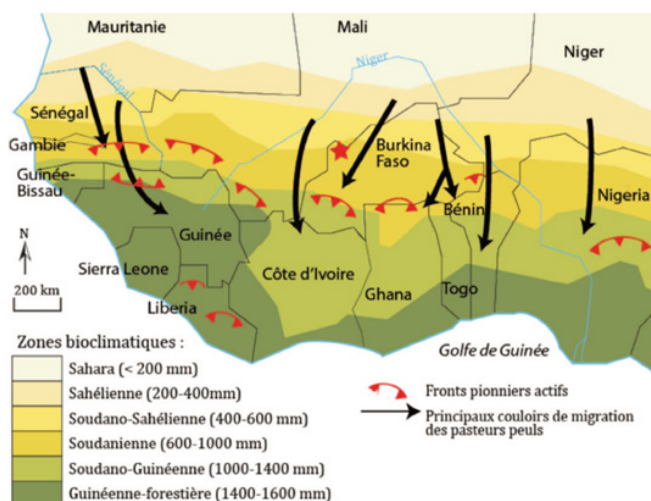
Mauritanie
Mali
Niger
Sénégal
Niger
Sénégal
Gambie
Guinée-Bissau
Burkina Faso
Bénin
Nigeria
Guinée
Sierra Leone
Côte d'Ivoire
Ghana
Togo
Liberia
N
200 km
Golfe de Guinée

Zones bioclimatiques :
Sahara (< 200 mm)
Sahélienne (200-400mm)
Soudano-Sahélienne (400-600 mm)
Soudanienne (600-1000 mm)
Soudano-Guinéenne (1000-1400 mm)
Guinéenne-forestière (1400-1600 mm)

Fronts pionniers actifs
Principaux couloirs de migration des pasteurs peuls